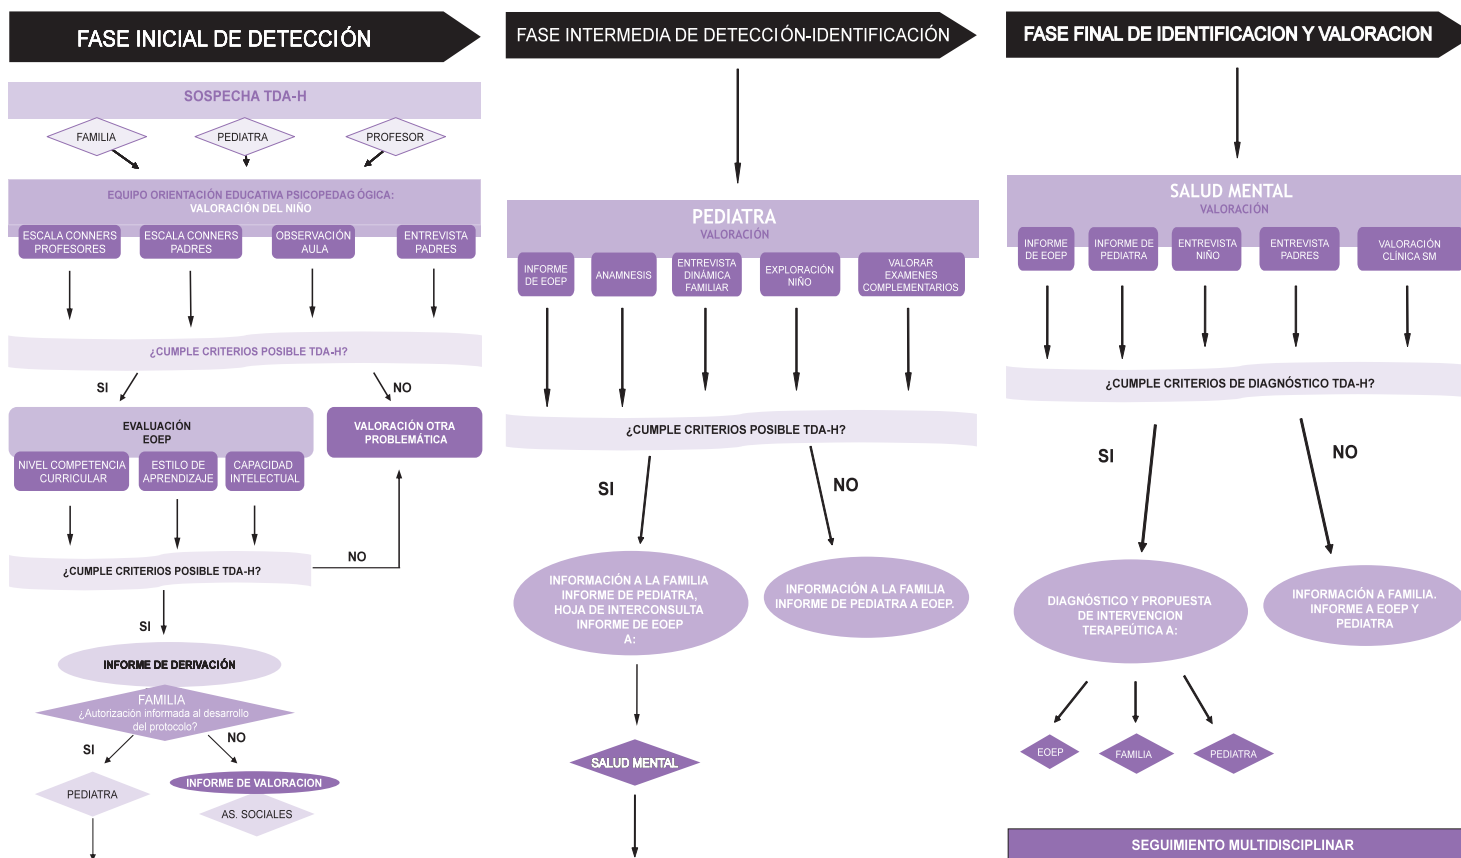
FASE INICIAL DE DETECCIÓN

SOSPECHA TDA-H

FAMILIA

PEDIATRA

PROFESOR

EQUIPO ORIENTACIÓN EDUCATIVA PSICOPEDAG ÓGICA: VALORACIÓN DEL NIÑO

ESCALA CONNERS PROFESORES

ESCALA CONNERS PADRES

OBSERVACIÓN AULA

ENTREVISTA PADRES

¿CUMPLE CRITERIOS POSIBLE TDA-H?

SI

NO

EVALUACIÓN EOEP

NIVEL COMPETENCIA CURRICULAR

ESTILO DE APRENDIZAJE

CAPACIDAD INTELECTUAL

VALORACIÓN OTRA PROBLEMÁTICA

¿CUMPLE CRITERIOS POSIBLE TDA-H?

NO

SI

INFORME DE DERIVACIÓN

FAMILIA
¿Autorización informada al desarrollo del protocolo?

SI

NO

PEDIATRA

INFORME DE VALORACION

AS. SOCIALES

FASE INTERMEDIA DE DETECCIÓN-IDENTIFICACIÓN

PEDIATRA
VALORACIÓN

INFORME DE EOEP

ANAMNESIS

ENTREVISTA DINÁMICA FAMILIAR

EXPLORACIÓN NIÑO

VALORAR EXAMENES COMPLEMENTARIOS

¿CUMPLE CRITERIOS POSIBLE TDA-H?

SI

NO

INFORMACIÓN A LA FAMILIA
INFORME DE PEDIATRA,
HOJA DE INTERCONSULTA
INFORME DE EOEP
A:

INFORMACIÓN A LA FAMILIA
INFORME DE PEDIATRA A EOEP.

SALUD MENTAL

FASE FINAL DE IDENTIFICACION Y VALORACION

SALUD MENTAL
VALORACIÓN

INFORME DE EOEP

INFORME DE PEDIATRA

ENTREVISTA NIÑO

ENTREVISTA PADRES

VALORACIÓN CLÍNICA SM

¿CUMPLE CRITERIOS DE DIAGNÓSTICO TDA-H?

SI

NO

DIAGNÓSTICO Y PROPUESTA DE INTERVENCION TERAPEÚTICA A:

INFORMACIÓN A FAMILIA. INFORME A EOEP Y PEDIATRA

EOEP

FAMILIA

PEDIATRA

SEGUIMIENTO MULTIDISCIPLINAR